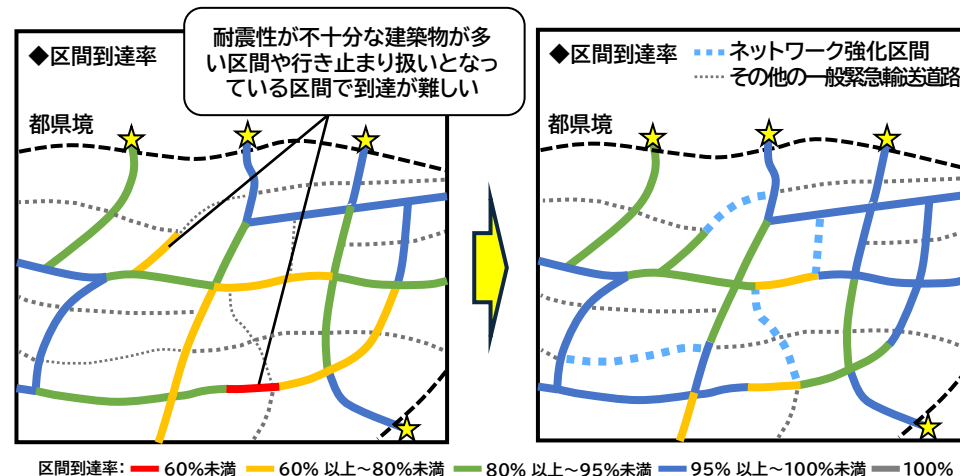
◆区間到達率

耐震性が不十分な建築物が多い区間や行き止まり扱いとなっている区間で到達が難しい

都県境

◆区間到達率
ネットワーク強化区間
その他の一般緊急輸送道路

都県境

区間到達率： 60%未満 60% 以上～80%未満 80% 以上～95%未満 95% 以上～100%未満 100%